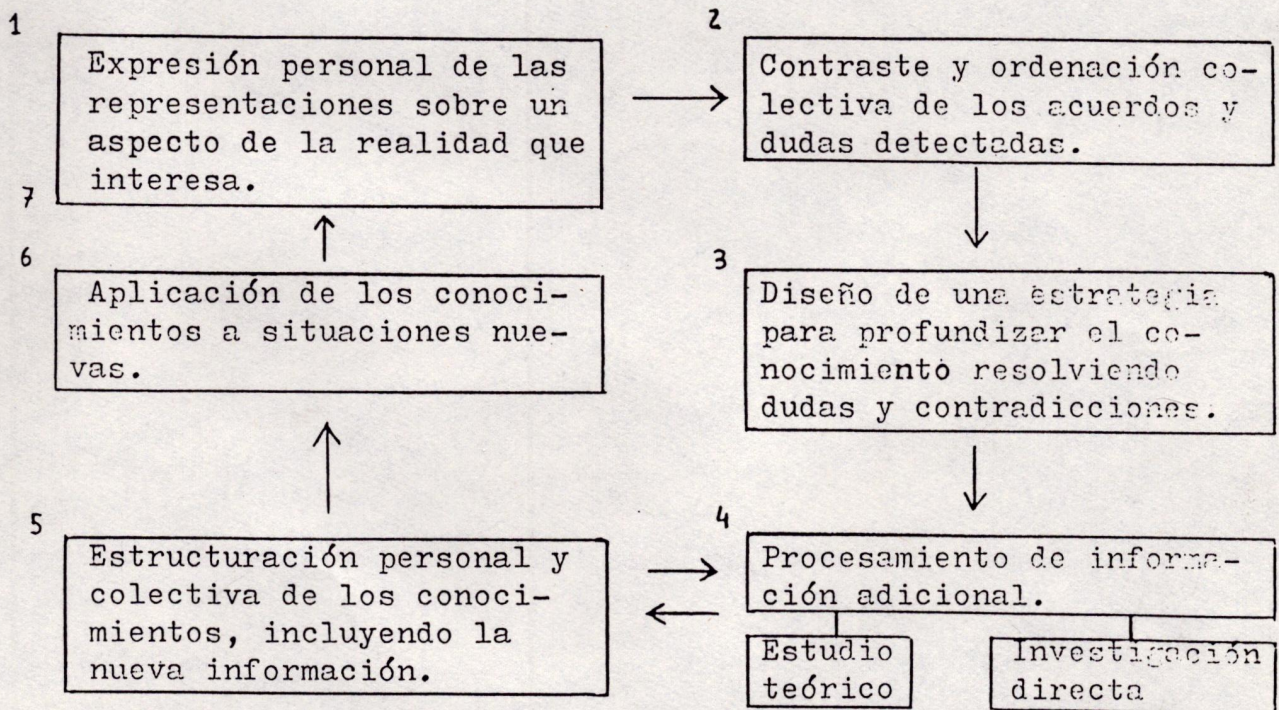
1

Expresión personal de las representaciones sobre un aspecto de la realidad que interesa.

2

Contraste y ordenación colectiva de los acuerdos y dudas detectadas.

3

Diseño de una estrategia para profundizar el conocimiento resolviendo dudas y contradicciones.

4

Procesamiento de información adicional.

Estudio teórico

Investigación directa

5

Estructuración personal y colectiva de los conocimientos, incluyendo la nueva información.

6

Aplicación de los conocimientos a situaciones nuevas.

7